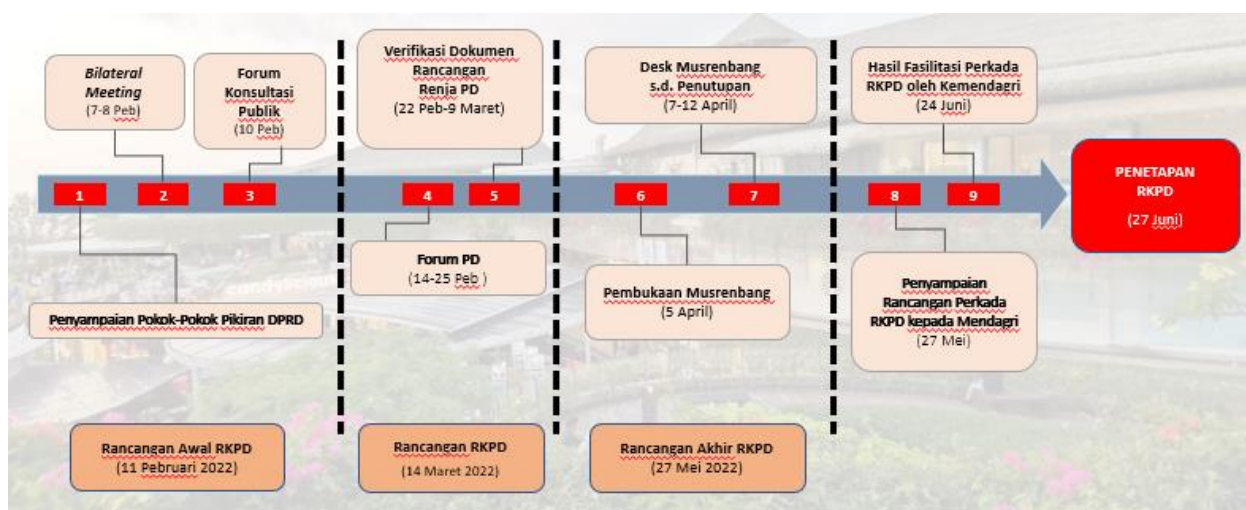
Bilateral Meeting
(7-8 Peb)

Forum Konsultasi Publik
(10 Peb)

Verifikasi Dokumen Rancangan Renja PD
(22 Peb-9 Maret)

Desk Musrenbang s.d. Penutupan
(7-12 April)

Hasil Fasilitasi Perkada RKPD oleh Kemendagri
(24 Juni)

1 2 3 4 5 6 7 8 9

PENETAPAN RKPD
(27 Juni)

Penyampaian Pokok-Pokok Pikiran DPRD

Forum PD
(14-25 Peb )

Pembukaan Musrenbang
(5 April)

Penyampaian Rancangan Perkada RKPD kepada Mendagri
(27 Mei)

Rancangan Awal RKPD
(11 Pebruari 2022)

Rancangan RKPD
(14 Maret 2022)

Rancangan Akhir RKPD
(27 Mei 2022)